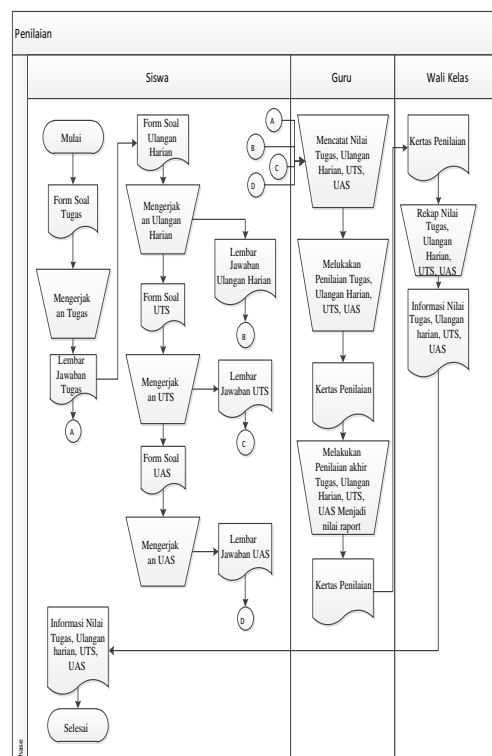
Penilaian

Siswa

Guru

Wali Kelas

Mulai

Form Soal Tugas

Mengerjakan Tugas

Lembar Jawaban Tugas

A

Form Soal Ulangan Harian

Mengerjakan Ulangan Harian

Lembar Jawaban Ulangan Harian

B

Form Soal UTS

Mengerjakan UTS

Lembar Jawaban UTS

C

Form Soal UAS

Mengerjakan UAS

Lembar Jawaban UAS

D

A

B

C

D

Mencatat Nilai Tugas, Ulangan Harian, UTS, UAS

Melukakan Penilaian Tugas, Ulangan Harian, UTS, UAS

Kertas Penilaian

Melakukan Penilaian akhir Tugas, Ulangan Harian, UTS, UAS Menjadi nilai raport

Kertas Penilaian

Kertas Penilaian

Rekap Nilai Tugas, Ulangan Harian, UTS, UAS

Informasi Nilai Tugas, Ulangan harian, UTS, UAS

Informasi Nilai Tugas, Ulangan harian, UTS, UAS

Selesai

hase